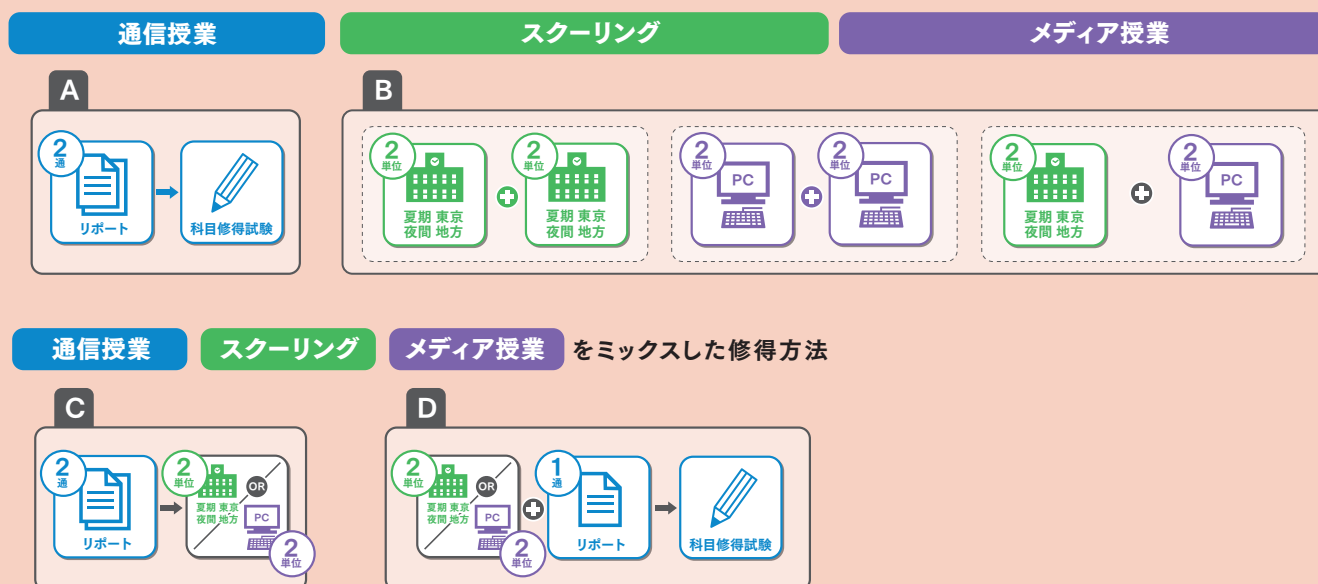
通信授業

スクーリング

メディア授業

A

2 通

リポート

科目修得試験

B

2 単位

夏期 東京
夜間 地方

2 単位

夏期 東京
夜間 地方

2 単位

PC

2 単位

PC

2 単位

夏期 東京
夜間 地方

2 単位

PC

通信授業 スクーリング メディア授業 をミックスした修得方法

C

2 通

リポート

2 単位

夏期 東京
夜間 地方

OR

PC

2 単位

D

2 単位

夏期 東京
夜間 地方

OR

PC

2 単位

1 通

リポート

科目修得試験